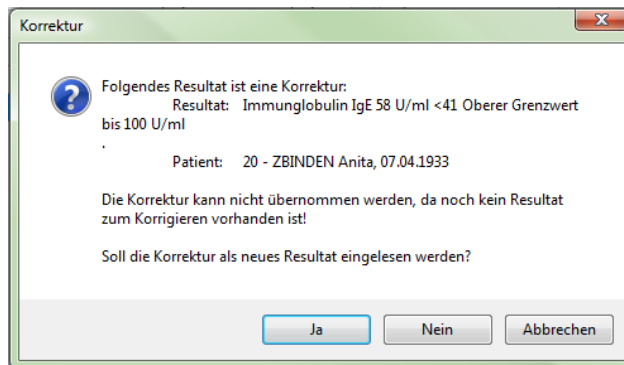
Korrektur

Folgendes Resultat ist eine Korrektur:
Resultat: Immunglobulin IgE 58 U/ml <41 Oberer Grenzwert bis 100 U/ml
.
Patient: 20 - ZBINDEN Anita, 07.04.1933

Die Korrektur kann nicht übernommen werden, da noch kein Resultat zum Korrigieren vorhanden ist!

Soll die Korrektur als neues Resultat eingelesen werden?

Ja
Nein
Abbrechen